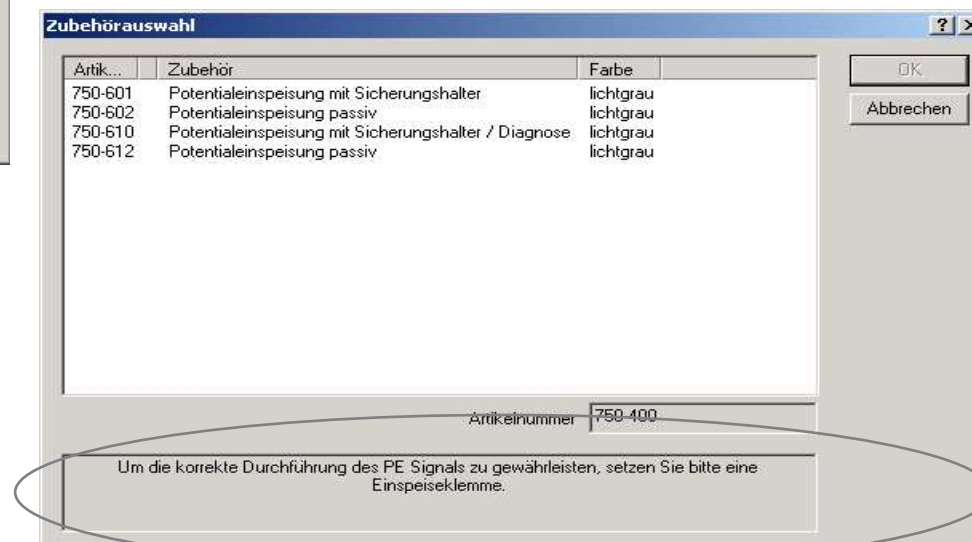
Zubehörauswahl

?

| Artik... | Zubehör | Farbe |
|---|---|---|
| 750-601 | Potentialeinspeisung mit Sicherungshalter | lichtgrau |
| 750-602 | Potentialeinspeisung passiv | lichtgrau |
| 750-610 | Potentialeinspeisung mit Sicherungshalter / Diagnose | lichtgrau |
| 750-612 | Potentialeinspeisung passiv | lichtgrau |

OK

Abbrechen

Artikelnummer 750-400

Um die korrekte Durchführung des PE Signals zu gewährleisten, setzen Sie bitte eine Einspeiseklemme.